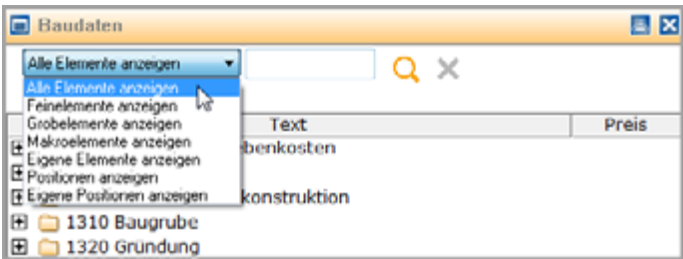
Baudaten

Alle Elemente anzeigen

Alle Elemente anzeigen
Feinelemente anzeigen
Grobelemente anzeigen
Makroelemente anzeigen
Eigene Elemente anzeigen
Positionen anzeigen
Eigene Positionen anzeigen

Text | Preis

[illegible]benkosten
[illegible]konstruktion
1310 Baugrube
1320 Gründung